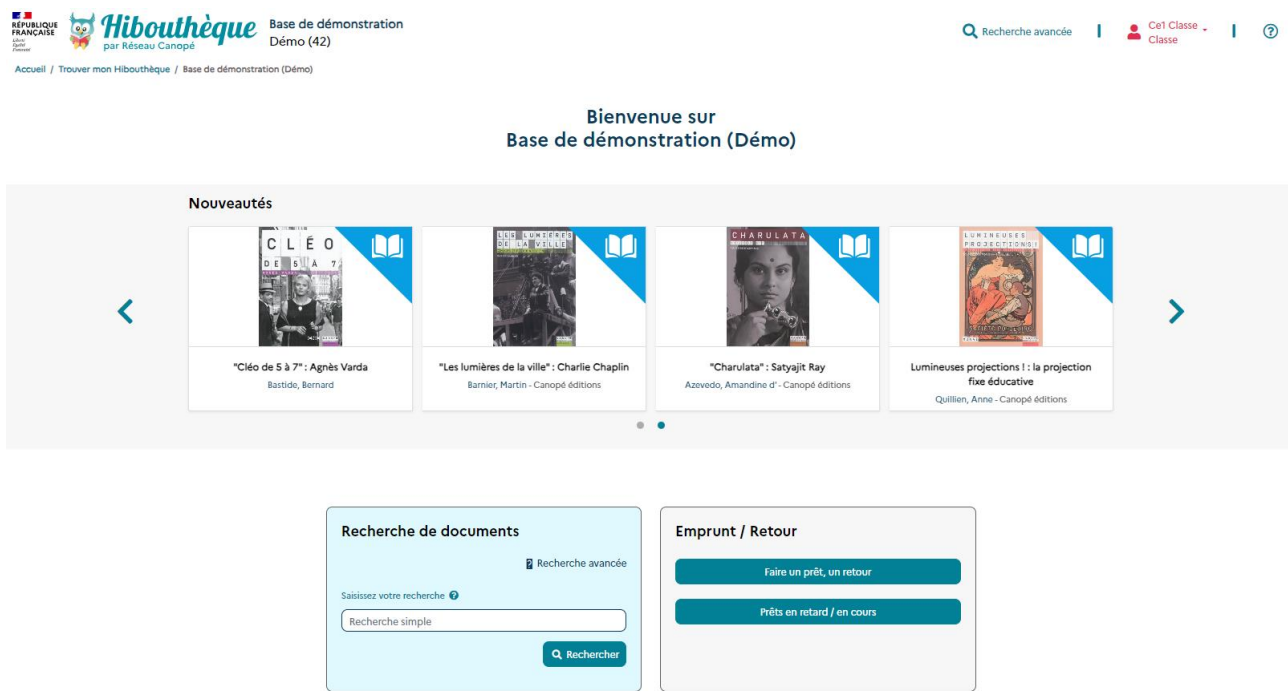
RÉPUBLIQUE FRANÇAISE
Liberté Égalité Fraternité

Hibouthèque
par Réseau Canopé

Base de démonstration
Démo (42)

Recherche avancée | Ce1 Classe Classe | ?

Accueil / Trouver mon Hibouthèque / Base de démonstration (Démo)

Bienvenue sur
Base de démonstration (Démo)

Nouveautés

CLÉO DE 5 À 7

"Cléo de 5 à 7" : Agnès Varda
Bastide, Bernard

LES LUMIÈRES DE LA VILLE

"Les lumières de la ville" : Charlie Chaplin
Barnier, Martin - Canopé éditions

CHARULATA

"Charulata" : Satyajit Ray
Azevedo, Amandine d' - Canopé éditions

LUMINEUSES PROJECTIONS !

Lumineuses projections ! : la projection fixe éducative
Quillien, Anne - Canopé éditions

Recherche de documents

Recherche avancée

Saisissez votre recherche

Recherche simple

Rechercher

Emprunt / Retour

Faire un prêt, un retour

Prêts en retard / en cours